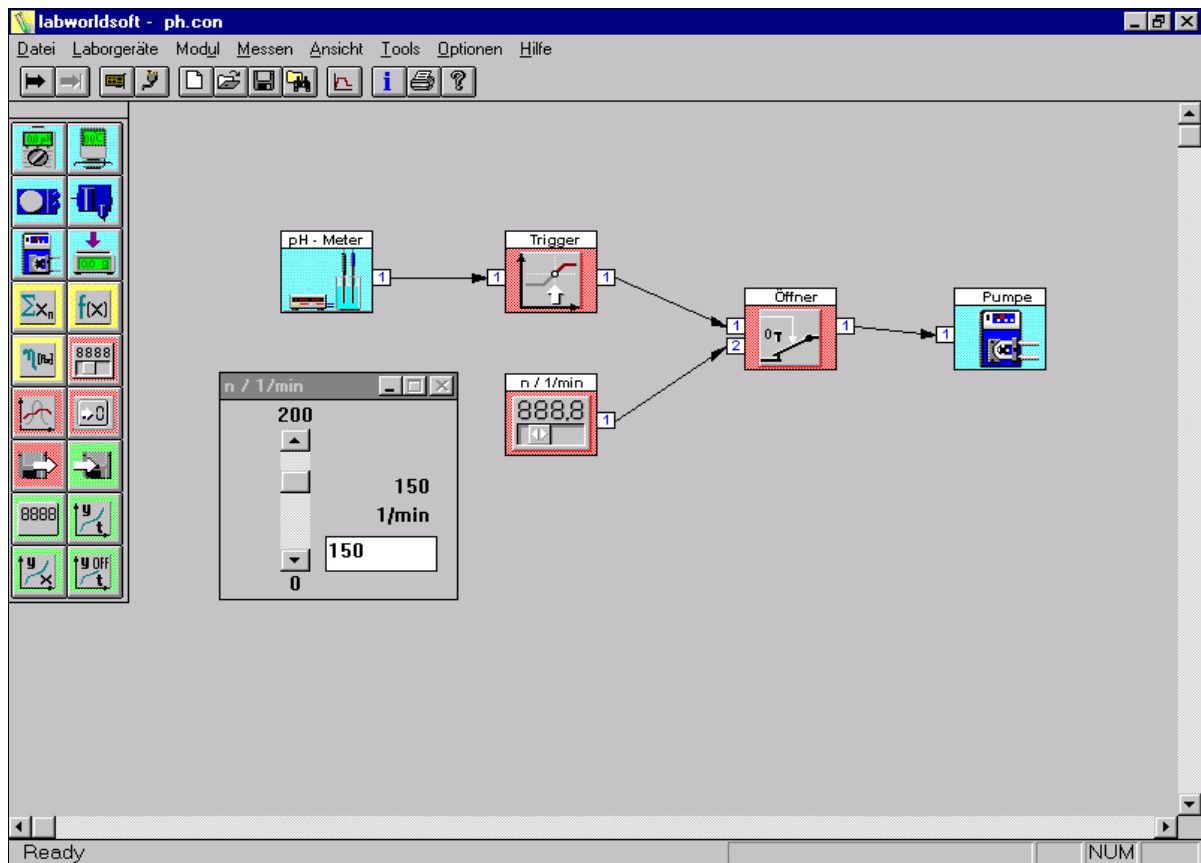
labworldsoft - ph.con

Datei Laborgeräte Modul Messen Ansicht Tools Optionen Hilfe

pH - Meter 1

1 Trigger 1

1 2 Öffner 1

1 Pumpe

n / 1/min

200

150

1/min

150

0

n / 1/min

888,8 1

8888

Ready NUM